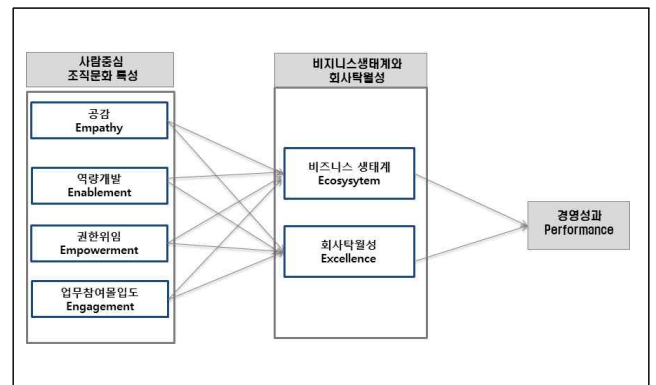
사람중심
조직문화 특성

공감
Empathy

역량개발
Enablement

권한위임
Empowerment

업무참여몰입도
Engagement

비지니스생태계와
회사탁월성

비즈니스 생태계
Ecosysytem

회사탁월성
Excellence

경영성과
Performance